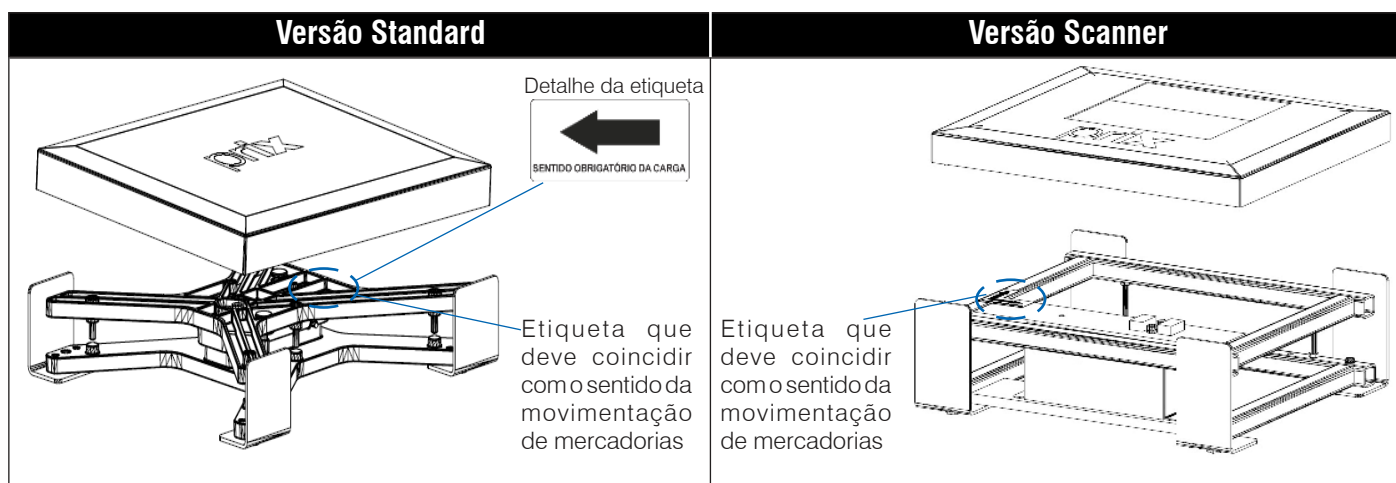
| Versão Standard | Versão Scanner |
|---|---|
| Detalhe da etiqueta<br>SENTIDO OBRIGATÓRIO DA CARGA<br>prix<br>Etiqueta que deve coincidir com o sentido da movimentação de mercadorias | prix<br>Etiqueta que deve coincidir com o sentido da movimentação de mercadorias |